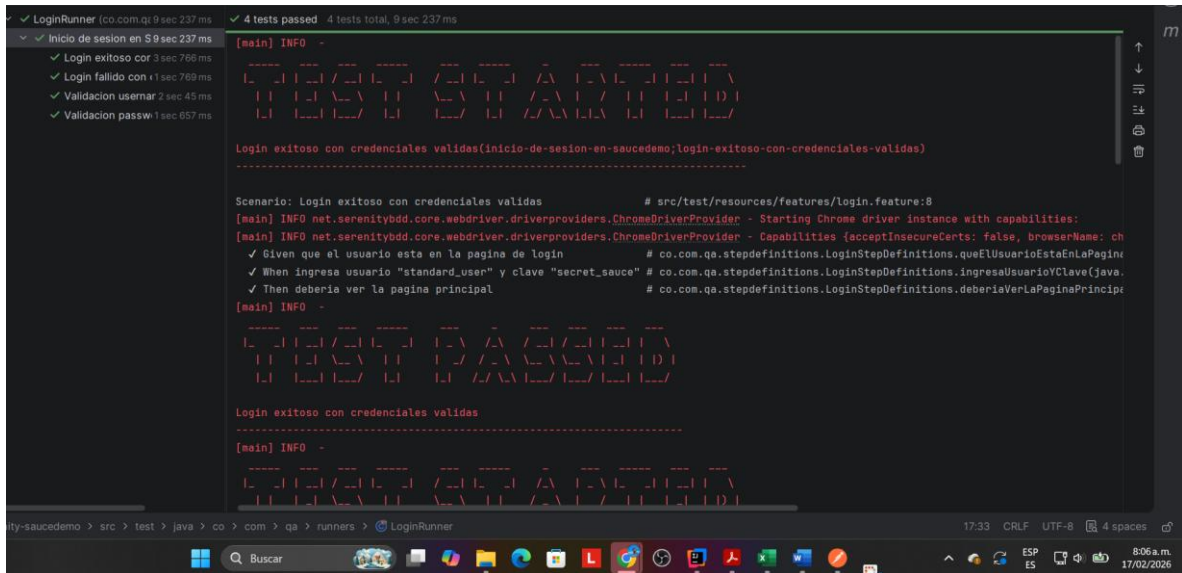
✓ LoginRunner (co.com.qa 9 sec 237 ms
✓ Inicio de sesion en S 9 sec 237 ms
✓ Login exitoso cor 3 sec 766 ms
✓ Login fallido con 1 sec 769 ms
✓ Validacion usernar 2 sec 45 ms
✓ Validacion passw 1 sec 657 ms

✓ 4 tests passed 4 tests total, 9 sec 237 ms

[main] INFO -

Login exitoso con credenciales validas(inicio-de-sesion-en-saucedemo;login-exitoso-con-credenciales-validas)

Scenario: Login exitoso con credenciales validas # src/test/resources/features/login.feature:8
[main] INFO net.serenitybdd.core.webdriver.driverproviders.ChromeDriverProvider - Starting Chrome driver instance with capabilities:
[main] INFO net.serenitybdd.core.webdriver.driverproviders.ChromeDriverProvider - Capabilities {acceptInsecureCerts: false, browserName: ch
✓ Given que el usuario esta en la pagina de login # co.com.qa.stepdefinitions.LoginStepDefinitions.queElUsuarioEstaEnLaPagina
✓ When ingresa usuario "standard_user" y clave "secret_sauce" # co.com.qa.stepdefinitions.LoginStepDefinitions.ingresaUsuarioYClave(java.
✓ Then deberia ver la pagina principal # co.com.qa.stepdefinitions.LoginStepDefinitions.deberiaVerLaPaginaPrincipa
[main] INFO -

Login exitoso con credenciales validas

[main] INFO -

ity-saucedemo > src > test > java > co > com > qa > runners > LoginRunner
17:33 CRLF UTF-8 4 spaces

Buscar
ESP ES
8:06 a.m.
17/02/2026